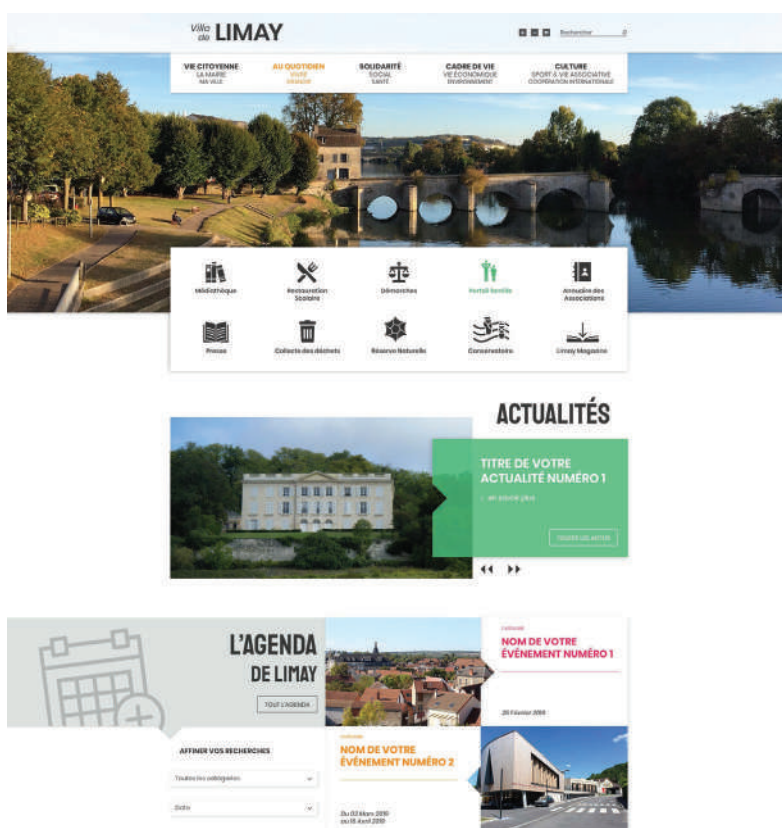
Ville de LIMAY

Rechercher

VIE CITOYENNE
LA MAIRIE
MA VILLE

AU QUOTIDIEN
VOTE
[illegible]

SOLIDARITÉ
SOCIAL
SANTÉ

CADRE DE VIE
VIE ÉCONOMIQUE
ENVIRONNEMENT

CULTURE
SPORT & VIE ASSOCIATIVE
COOPÉRATION INTERNATIONALE

Médiathèque

Restauration Scolaire

Démarches

Portail famille

Annuaire des Associations

Presse

Collecte des déchets

Réserve Naturelle

Conservatoire

Limay Magazine

ACTUALITÉS

TITRE DE VOTRE ACTUALITÉ NUMÉRO 1

> en savoir plus

TOUTES LES INFOS

L'AGENDA DE LIMAY

TOUT L'AGENDA

Catégorie
NOM DE VOTRE ÉVÉNEMENT NUMÉRO 1

28 Février 2019

Catégorie
NOM DE VOTRE ÉVÉNEMENT NUMÉRO 2

Du 02 Mars 2019
au 18 Avril 2019

AFFINER VOS RECHERCHES

Toutes les catégories

Dates